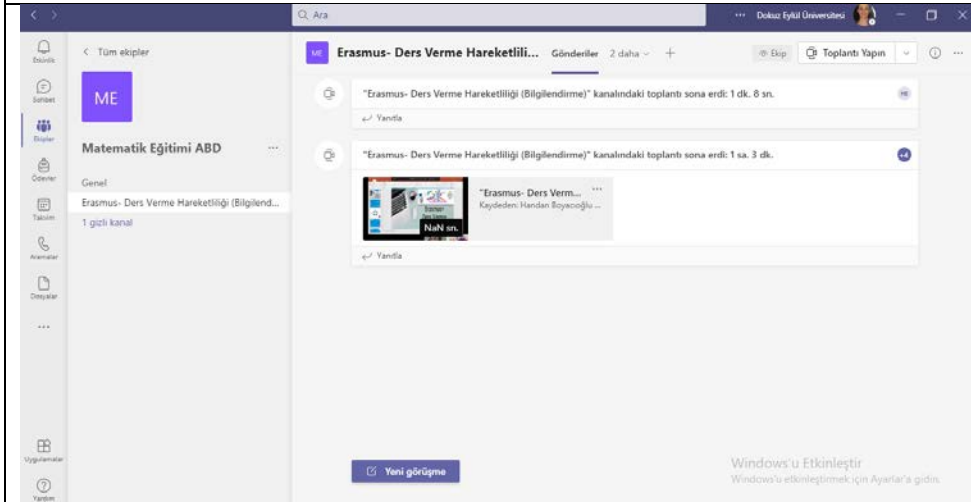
Ara

Dokuz Eylül Üniversitesi

Etkinlik
Sohbet
Ekipler
Ödevler
Takvim
Aramalar
Dosyalar
...
Uygulamalar
Yardım

< Tüm ekipler

ME

Matematik Eğitimi ABD ...

Genel
Erasmus- Ders Verme Hareketliliği (Bilgilend...
1 gizli kanal

ME Erasmus- Ders Verme Hareketlili... Gönderiler 2 daha +

Ekip Toplantı Yapın

"Erasmus- Ders Verme Hareketliliği (Bilgilendirme)" kanalındaki toplantı sona erdi: 1 dk. 8 sn.

Yanıtla

"Erasmus- Ders Verme Hareketliliği (Bilgilendirme)" kanalındaki toplantı sona erdi: 1 sa. 3 dk.

+4

NaN sn.

"Erasmus- Ders Verm... ...
Kaydeden: Handan Boyacıoğlu ...

Yanıtla

Yeni görüşme

Windows'u Etkinleştir
Windows'u etkinleştirmek için Ayarlar'a gidin.